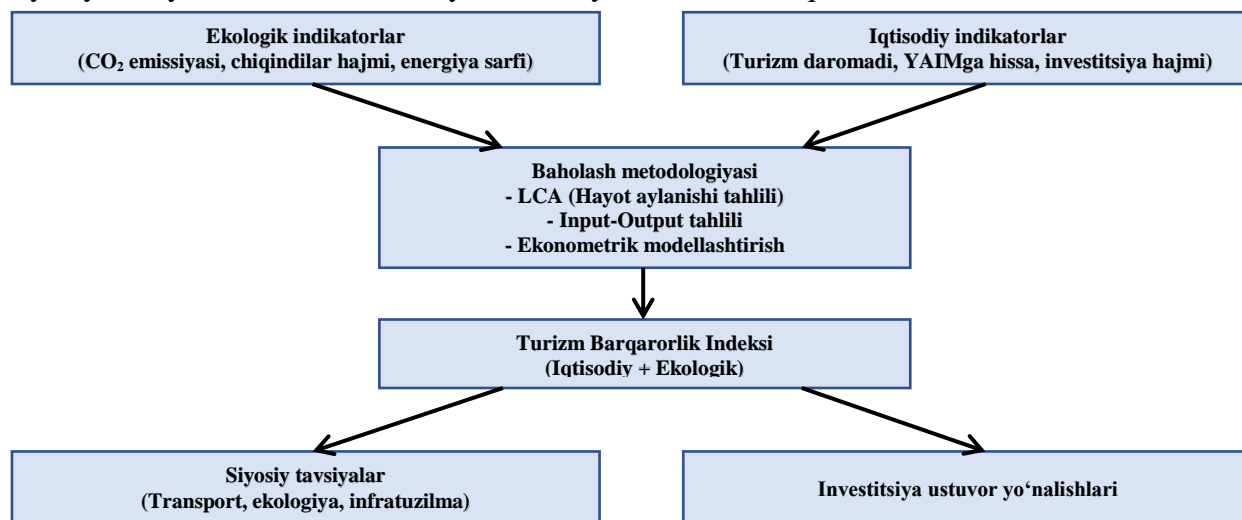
Ekologik indikatorlar
($CO_2$ emissiyasi, chiqindilar hajmi, energiya sarfi)

Iqtisodiy indikatorlar
(Turizm daromadi, YAIMga hissa, investitsiya hajmi)

Baholash metodologiyasi
- LCA (Hayot aylanishi tahlili)
- Input-Output tahlili
- Ekonometrik modellashtirish

Turizm Barqarorlik Indeksi
(Iqtisodiy + Ekologik)

Siyosiy tavsiyalar
(Transport, ekologiya, infratuzilma)

Investitsiya ustuvor yo‘nalishlari